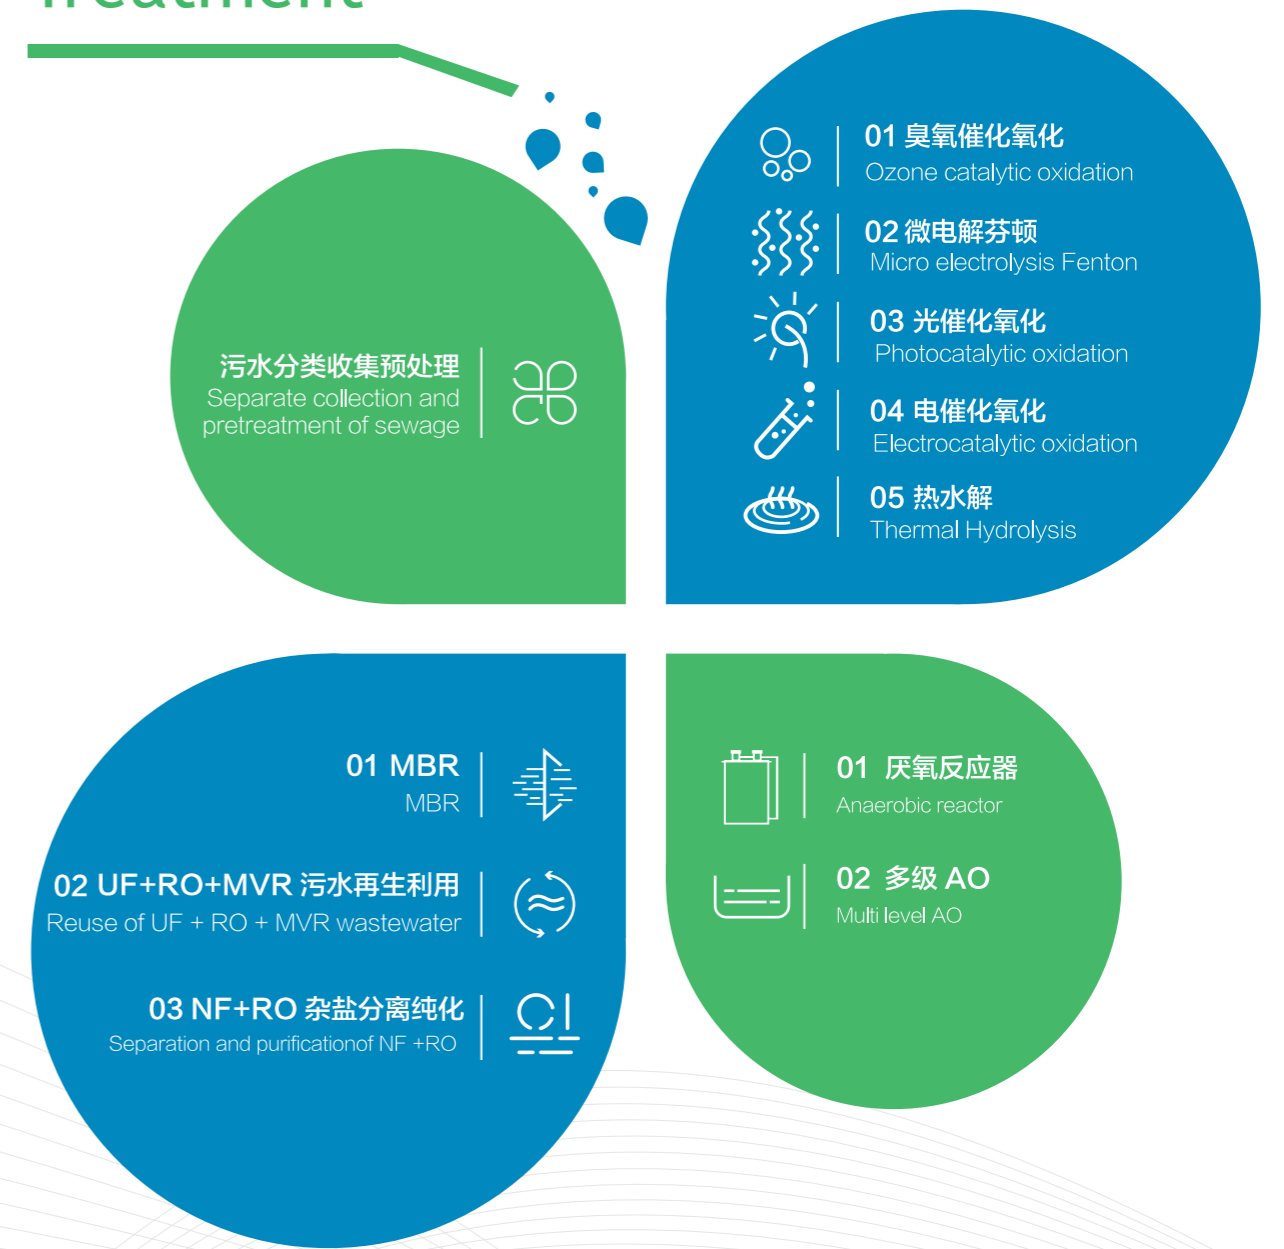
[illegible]

01 臭氧催化氧化
Ozone catalytic oxidation

02 微电解芬顿
Micro electrolysis Fenton

03 光催化氧化
Photocatalytic oxidation

04 电催化氧化
Electrocatalytic oxidation

05 热水解
Thermal Hydrolysis

污水分类收集预处理
Separate collection and pretreatment of sewage

01 MBR
MBR

02 UF+RO+MVR 污水再生利用
Reuse of UF + RO + MVR wastewater

03 NF+RO 杂盐分离纯化
Separation and purificationof NF +RO

01 厌氧反应器
Anaerobic reactor

02 多级 AO
Multi level AO